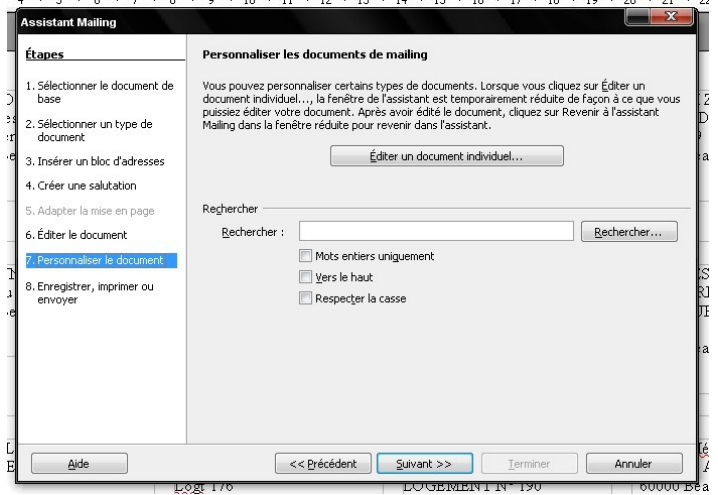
Assistant Mailing

Étapes

1. Sélectionner le document de base
2. Sélectionner un type de document
3. Insérer un bloc d'adresses
4. Créer une salutation
5. Adapter la mise en page
6. Éditer le document
7. Personnaliser le document
8. Enregistrer, imprimer ou envoyer

Personnaliser les documents de mailing

Vous pouvez personnaliser certains types de documents. Lorsque vous cliquez sur Éditer un document individuel..., la fenêtre de l'assistant est temporairement réduite de façon à ce que vous puissiez éditer votre document. Après avoir édité le document, cliquez sur Revenir à l'assistant Mailing dans la fenêtre réduite pour revenir dans l'assistant.

Éditer un document individuel...

Rechercher

Rechercher :

Rechercher...

Mots entiers uniquement

Vers le haut

Respecter la casse

Aide

<< Précédent

Suivant >>

Terminer

Annuler

Logt 176

LOGEMENT N° 190

60000 Bea